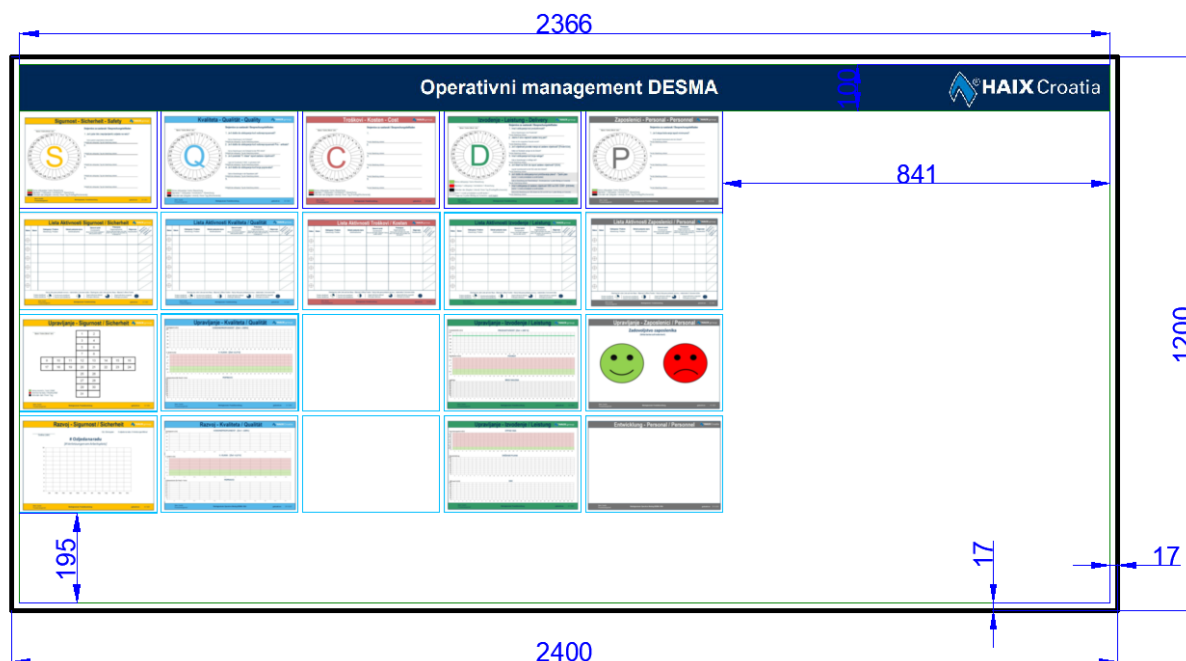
2366

Operativni management DESMA

100

HAIX Croatia

Sigurnost - Sicherheit - Safety

S

Kvaliteta - Qualität - Quality

Q

Troškovi - Kosten - Cost

C

Isvođenje - Leistung - Delivery

D

Zaposlenici - Personal - Personnel

P

841

Lista Aktivnosti Sigurnost / Sicherheit

Lista Aktivnosti Kvaliteta / Qualität

Lista Aktivnosti Troškovi / Kosten

Lista Aktivnosti Izvođenje / Leistung

Lista Aktivnosti Zaposlenici / Personal

1200

Upravljanje - Sigurnost / Sicherheit

Upravljanje - Kvaliteta / Qualität

Upravljanje - Izvođenje / Leistung

Upravljanje - Zaposlenici / Personal

Razvoj - Sigurnost / Sicherheit

Razvoj - Kvaliteta / Qualität

Upravljanje - Izvođenje / Leistung

Entwicklung - Personal / Personnel

195

17

17

2400